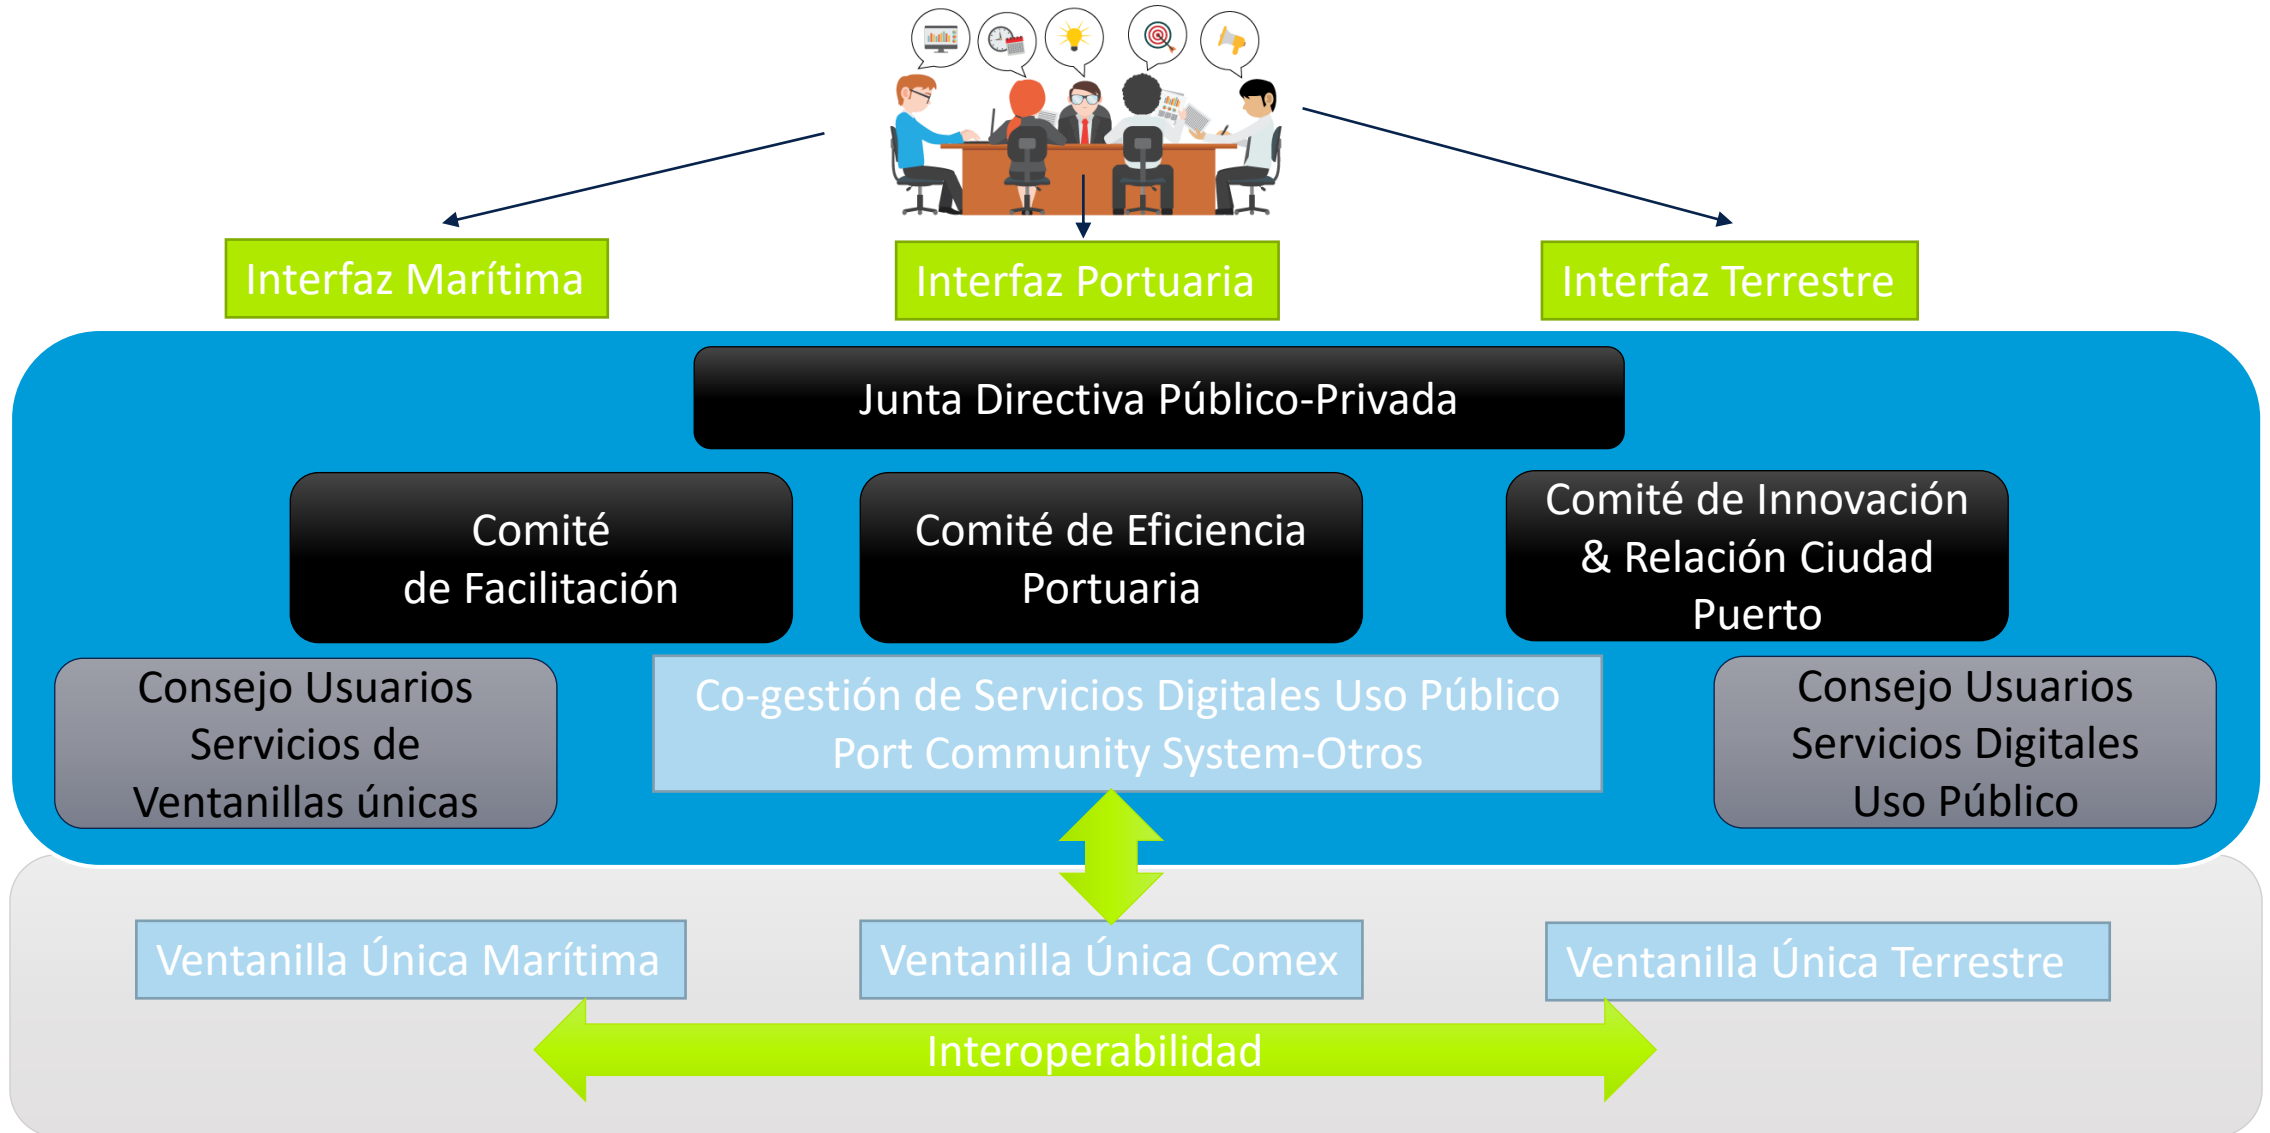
Interfaz Marítima

Interfaz Portuaria

Interfaz Terrestre

Junta Directiva Público-Privada

Comité de Facilitación

Comité de Eficiencia Portuaria

Comité de Innovación & Relación Ciudad Puerto

Consejo Usuarios Servicios de Ventanillas únicas

Co-gestión de Servicios Digitales Uso Público Port Community System-Otros

Consejo Usuarios Servicios Digitales Uso Público

Ventanilla Única Marítima

Ventanilla Única Comex

Ventanilla Única Terrestre

Interoperabilidad